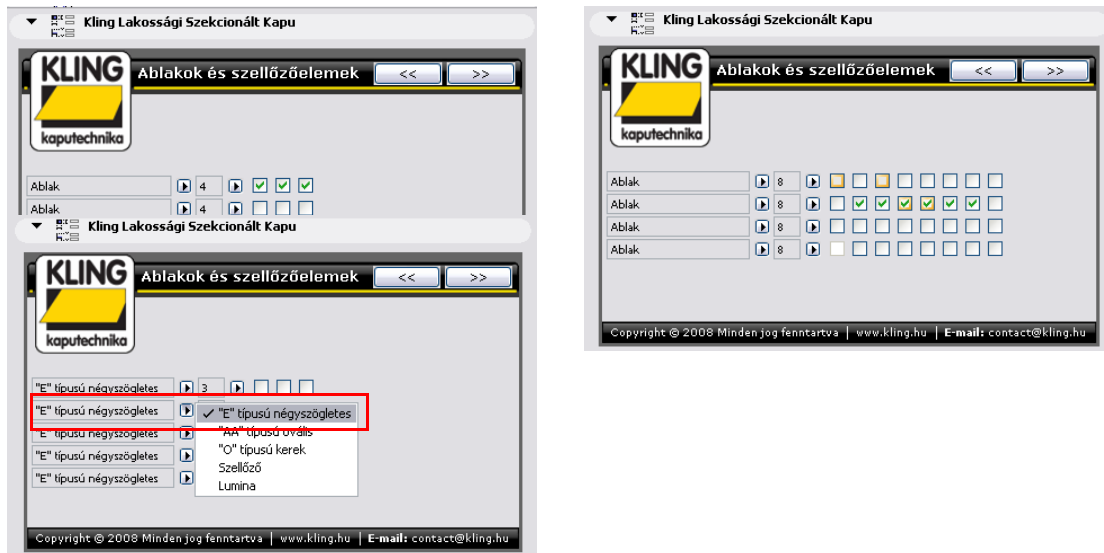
Kling Lakossági Szekcionált Kapu

KLING kaputechnika

Ablakok és szellőzőelemek << >>

Ablak 4
Ablak 4

Kling Lakossági Szekcionált Kapu

KLING kaputechnika

Ablakok és szellőzőelemek << >>

"E" típusú négyszögletes 3
"E" típusú négyszögletes
"E" típusú négyszögletes
"E" típusú négyszögletes
"E" típusú négyszögletes

✓ "E" típusú négyszögletes
"AA" típusú ovális
"O" típusú kerek
Szellőző
Lumina

Copyright © 2008 Minden jog fenntartva | www.kling.hu | E-mail: contact@kling.hu

Kling Lakossági Szekcionált Kapu

KLING kaputechnika

Ablakok és szellőzőelemek << >>

Ablak 8
Ablak 8
Ablak 8
Ablak 8

Copyright © 2008 Minden jog fenntartva | www.kling.hu | E-mail: contact@kling.hu